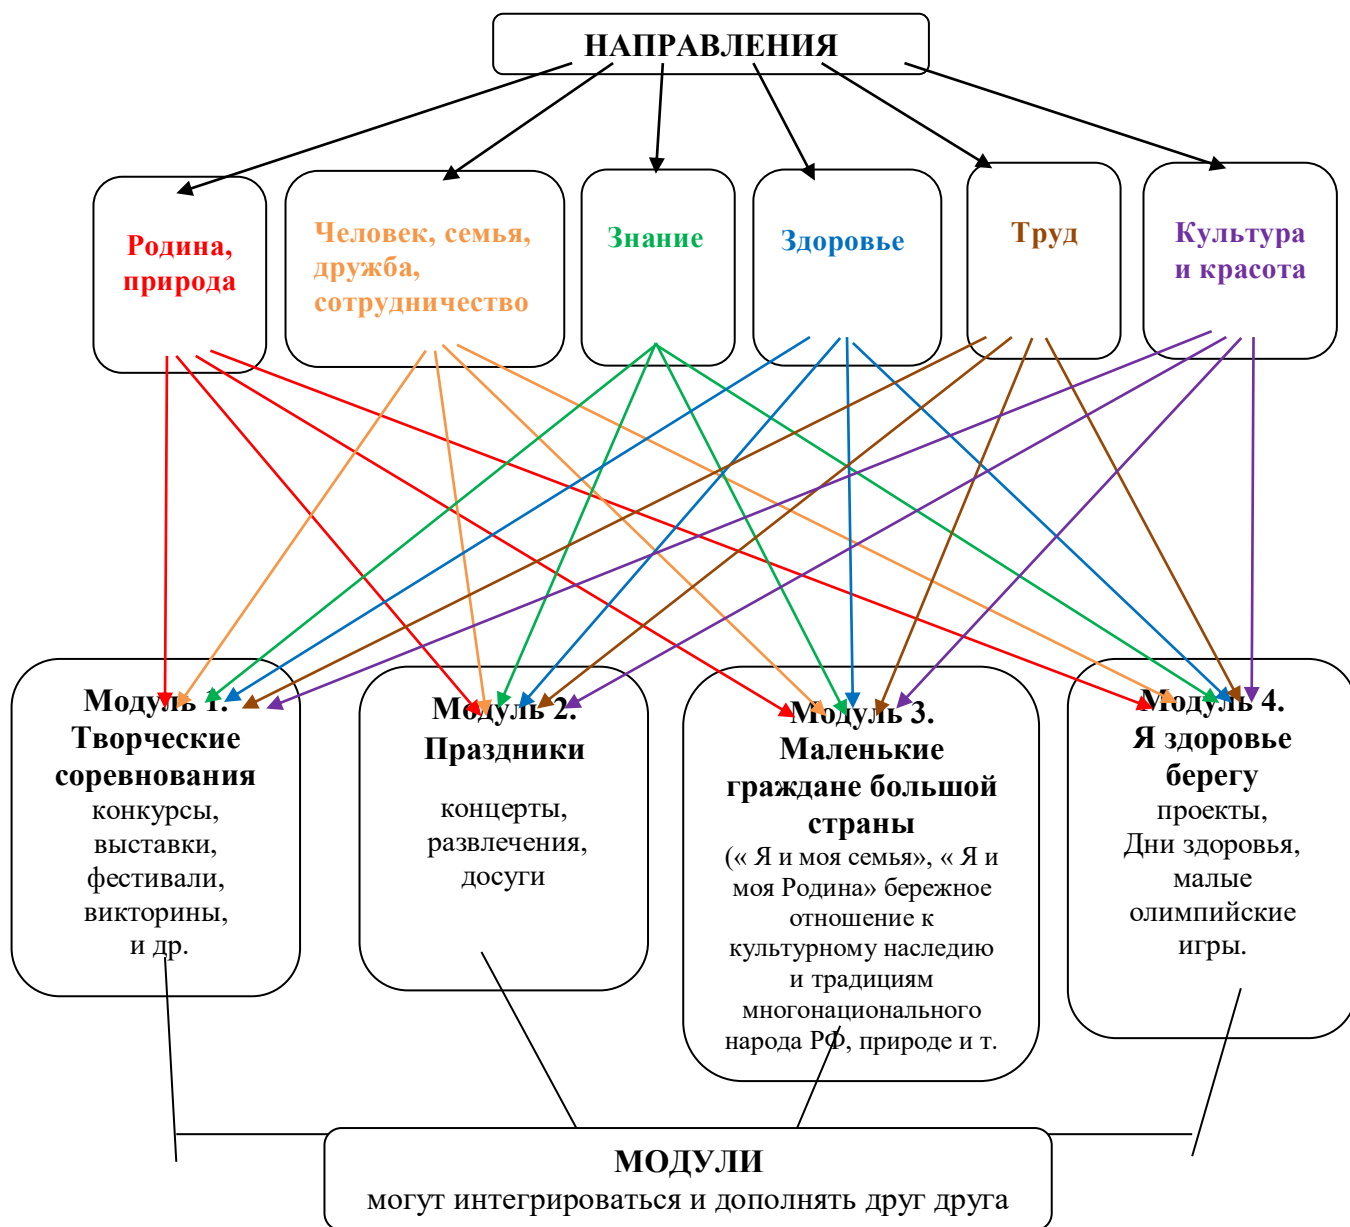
НАПРАВЛЕНИЯ

Родина, природа

Человек, семья, дружба, сотрудничество

Знание

Здоровье

Труд

Культура и красота

Модуль 1. Творческие соревнования
конкурсы, выставки, фестивали, викторины, и др.

Модуль 2. Праздники
концерты, развлечения, досуги

Модуль 3. Маленькие граждане большой страны
(« Я и моя семья», « Я и моя Родина» бережное отношение к культурному наследию и традициям многонационального народа РФ, природе и т.

Модуль 4. Я здоровье берегу
проекты, Дни здоровья, малые олимпийские игры.

МОДУЛИ
могут интегрироваться и дополнять друг друга